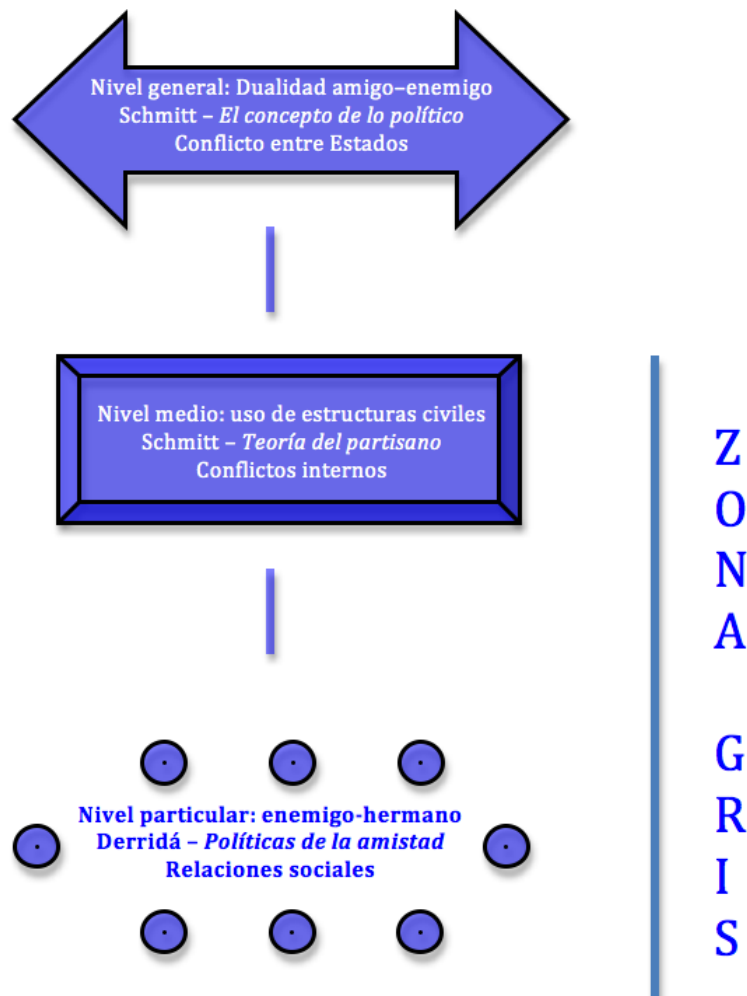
Nivel general: Dualidad amigo–enemigo
Schmitt – *El concepto de lo político*
Conflicto entre Estados

Nivel medio: uso de estructuras civiles
Schmitt – *Teoría del partisano*
Conflictos internos

Nivel particular: enemigo-hermano
Derridá – *Políticas de la amistad*
Relaciones sociales

Z
O
N
A

G
R
I
S